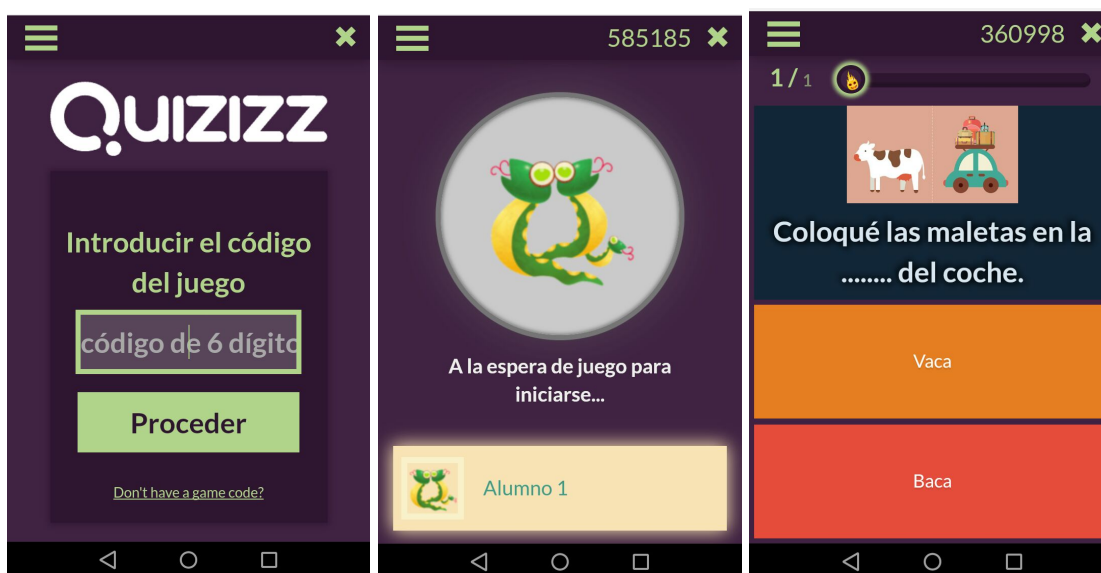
QUIZIZZ

Introducir el código del juego

código de 6 dígito

Proceder

Don't have a game code?

585185

A la espera de juego para iniciarse...

Alumno 1

360998

1 / 1

Coloqué las maletas en la ........ del coche.

Vaca

Baca